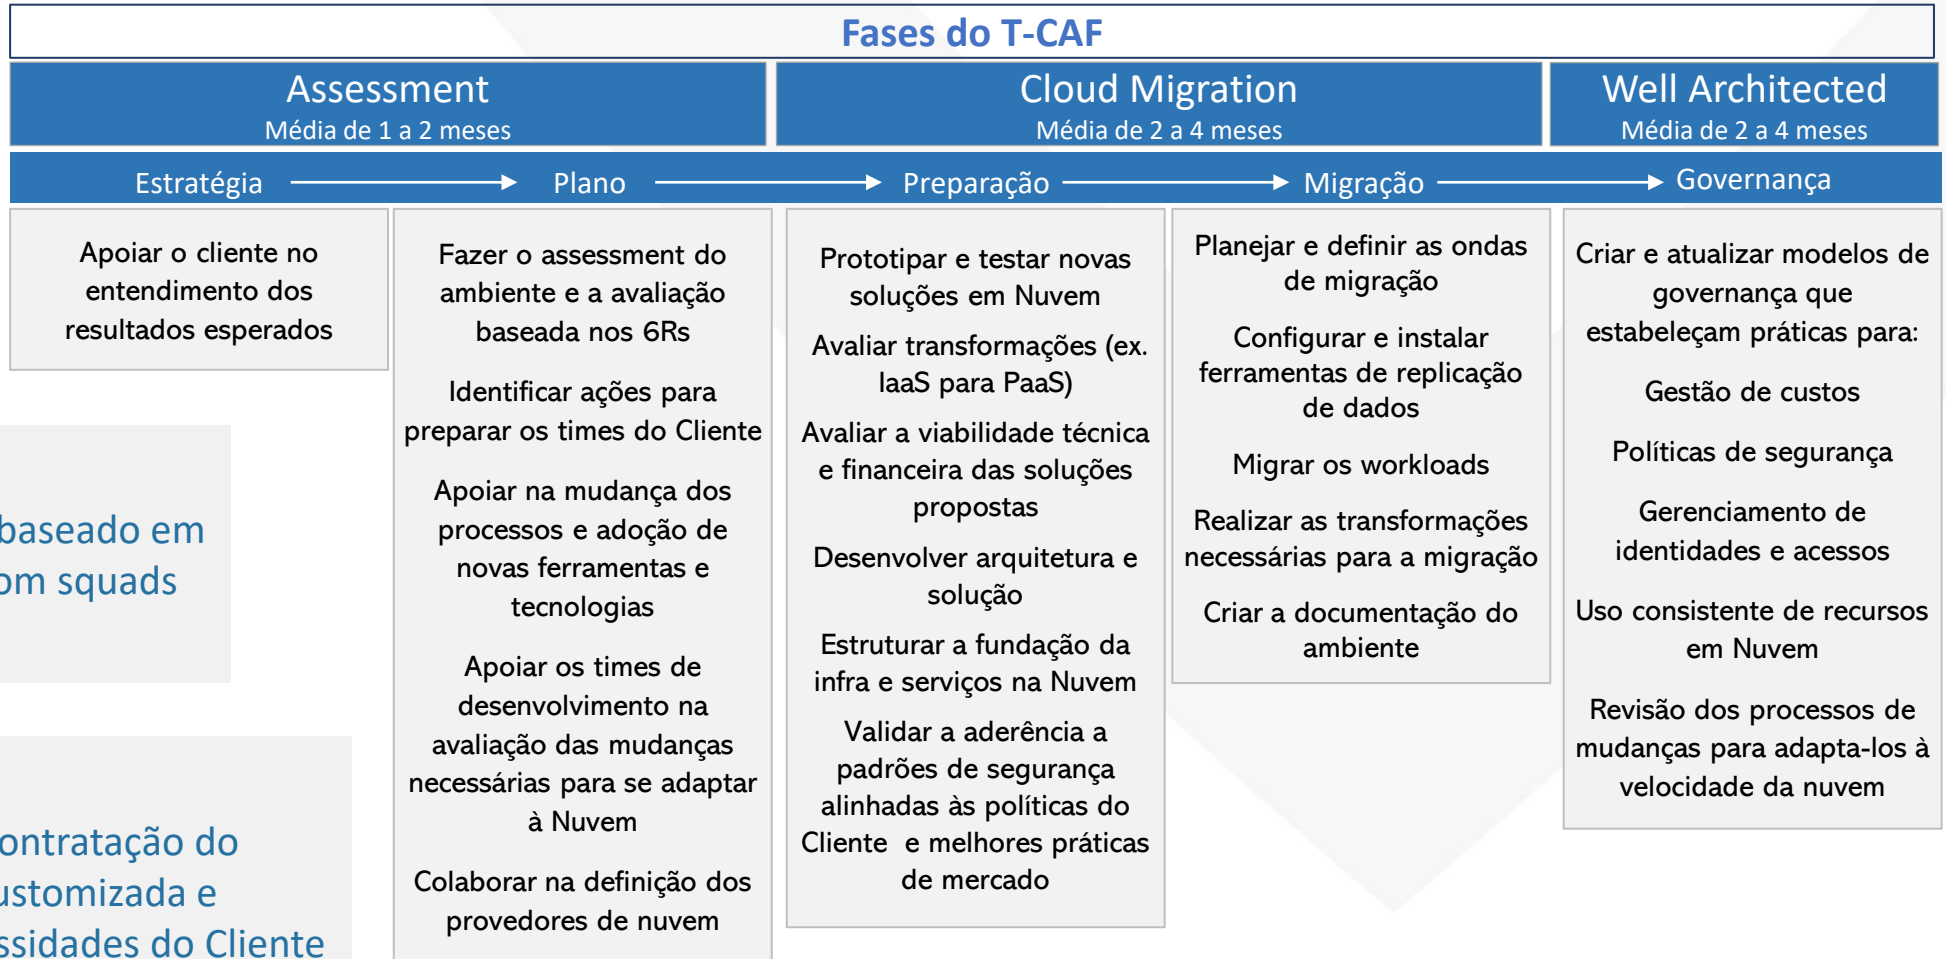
Fases do T-CAF

Assessment
Média de 1 a 2 meses

Cloud Migration
Média de 2 a 4 meses

Well Architected
Média de 2 a 4 meses

Estratégia → Plano → Preparação → Migração → Governança

Apoiar o cliente no entendimento dos resultados esperados

baseado em
om squads

ontratação do
ustomizada e
ssidades do Cliente

Fazer o assessment do ambiente e a avaliação baseada nos 6Rs

Identificar ações para preparar os times do Cliente

Apoiar na mudança dos processos e adoção de novas ferramentas e tecnologias

Apoiar os times de desenvolvimento na avaliação das mudanças necessárias para se adaptar à Nuvem

Colaborar na definição dos provedores de nuvem

Prototipar e testar novas soluções em Nuvem

Avaliar transformações (ex. IaaS para PaaS)

Avaliar a viabilidade técnica e financeira das soluções propostas

Desenvolver arquitetura e solução

Estruturar a fundação da infra e serviços na Nuvem

Validar a aderência a padrões de segurança alinhadas às políticas do Cliente e melhores práticas de mercado

Planejar e definir as ondas de migração

Configurar e instalar ferramentas de replicação de dados

Migrar os workloads

Realizar as transformações necessárias para a migração

Criar a documentação do ambiente

Criar e atualizar modelos de governança que estabeleçam práticas para:

Gestão de custos

Políticas de segurança

Gerenciamento de identidades e acessos

Uso consistente de recursos em Nuvem

Revisão dos processos de mudanças para adapta-los à velocidade da nuvem